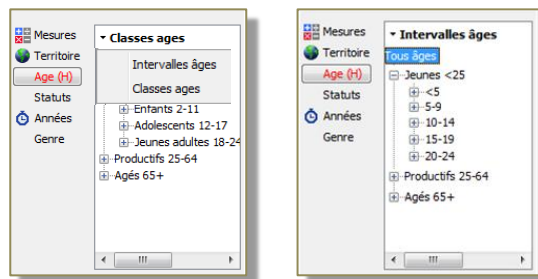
Mesures
Territoire
Age (H)
Statuts
Années
Genre

Classes ages
Intervalles âges
Classes ages
Enfants 2-11
Adolescents 12-17
Jeunes adultes 18-24
Productifs 25-64
Agés 65+

Mesures
Territoire
Age (H)
Statuts
Années
Genre

Intervalles âges
Tous âges
Jeunes <25
<5
5-9
10-14
15-19
20-24
Productifs 25-64
Agés 65+